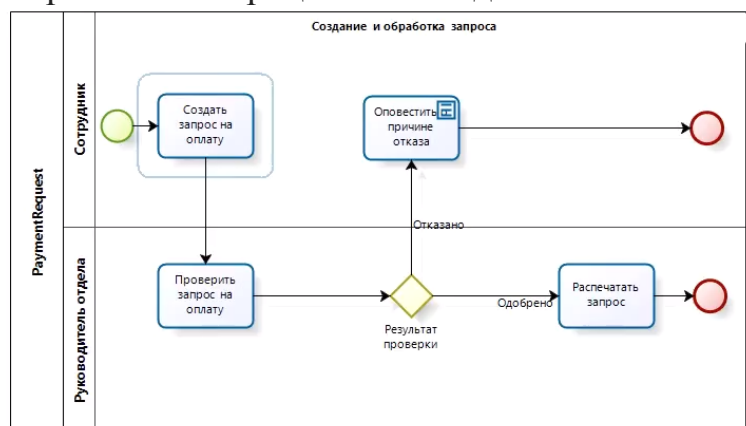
Создание и обработка запроса

PaymentRequest

Сотрудник

Создать запрос на оплату

Оповестить о причине отказа

Руководитель отдела

Отказано

Проверить запрос на оплату

Результат проверки

Одобрено

Распечатать запрос